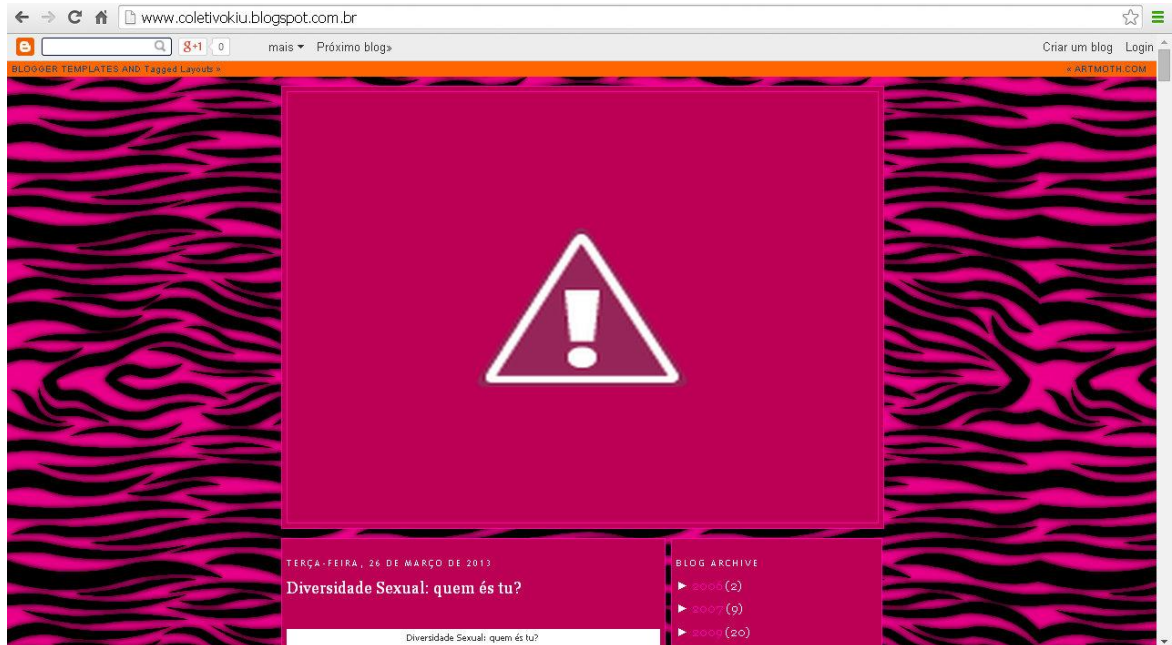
www.coletivokiu.blogspot.com.br

$g$+1 0 mais ▾ Próximo blog» Criar um blog Login

BLOGGER TEMPLATES AND Tagged Layouts » « ARTMOTH.COM

TERÇA-FEIRA, 26 DE MARÇO DE 2013

Diversidade Sexual: quem és tu?

Diversidade Sexual: quem és tu?

BLOG ARCHIVE

► 2006 (2)
► 2007 (9)
► 2009 (20)